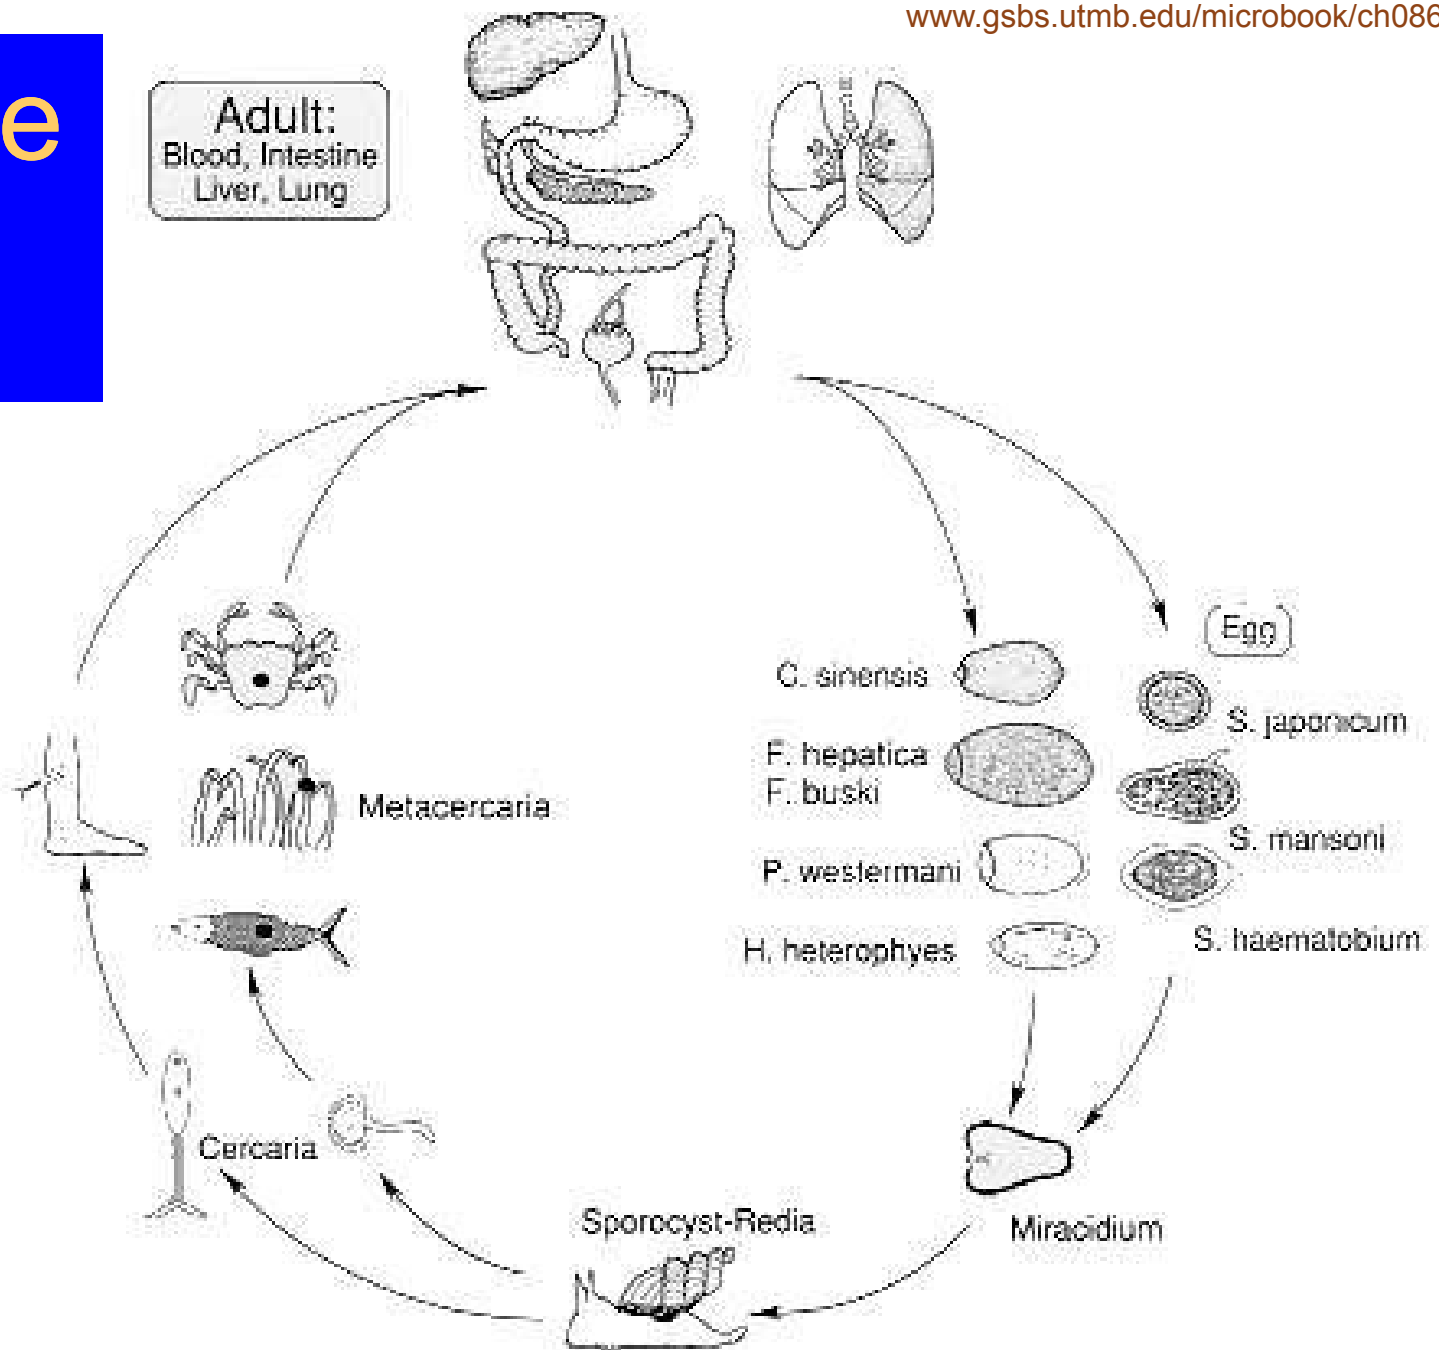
www.gsbs.utmb.edu/microbook/ch086

e

Adult:
Blood, Intestine
Liver, Lung

Egg

C. sinensis

S. japonicum

F. hepatica
F. buski

S. mansoni

P. westermani

H. heterophyes

S. haematobium

Metacercaria

Cercaria

Sporocyst-Redia

Miracidium